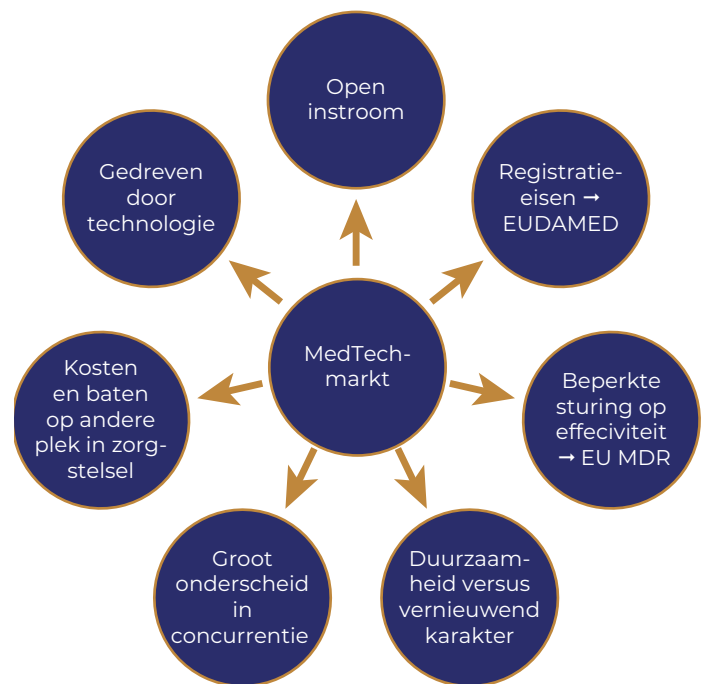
Open instroom

Gedreven door technologie

Registratie-eisen → EUDAMED

MedTech-markt

Kosten en baten op andere plek in zorgstelsel

Beperkte sturing op effectiviteit → EU MDR

Groot onderscheid in concurrentie

Duurzaamheid versus vernieuwend karakter